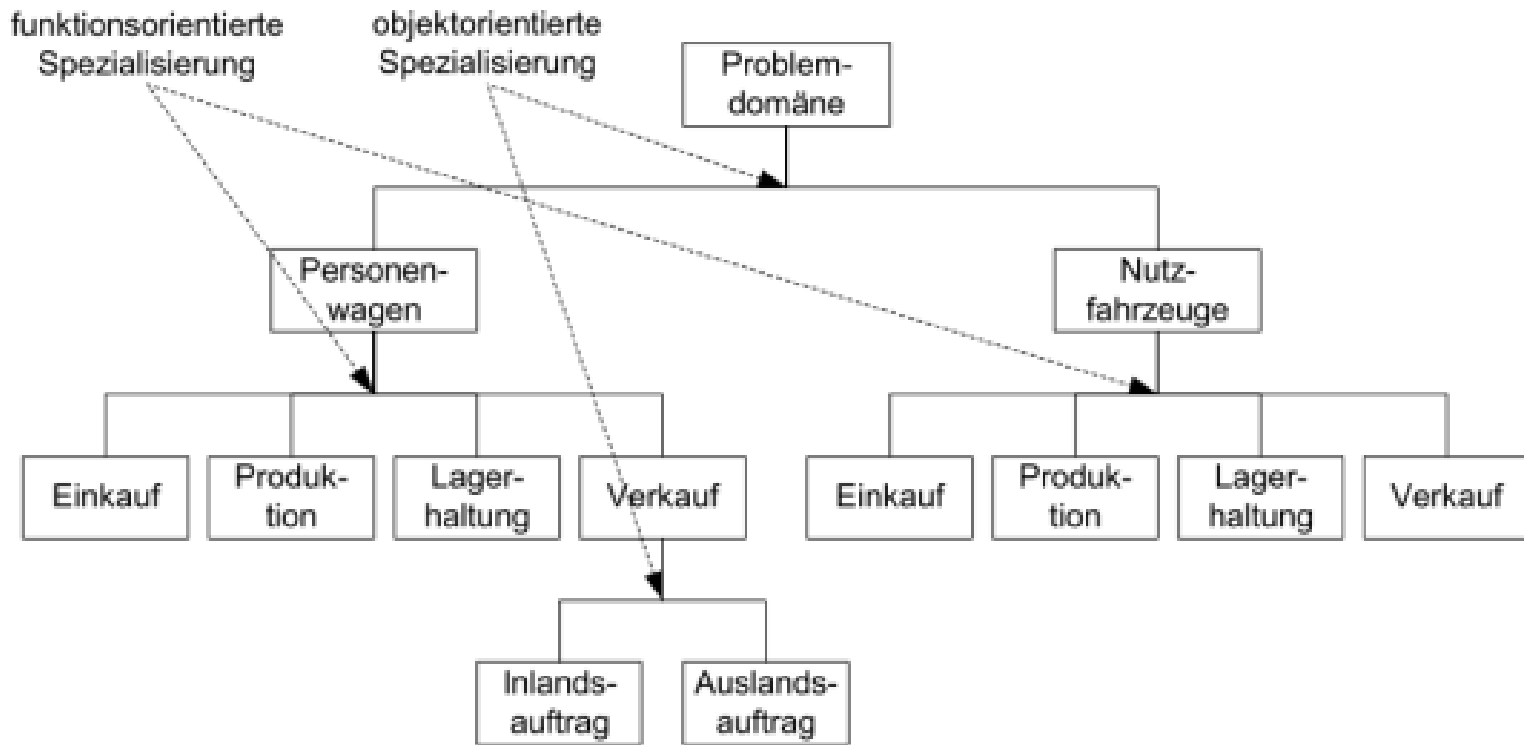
funktionsorientierte Spezialisierung

objektorientierte Spezialisierung

Problemdomäne

Personenwagen

Nutzfahrzeuge

Einkauf

Produktion

Lagerhaltung

Verkauf

Einkauf

Produktion

Lagerhaltung

Verkauf

Inlandsauftrag

Auslandsauftrag